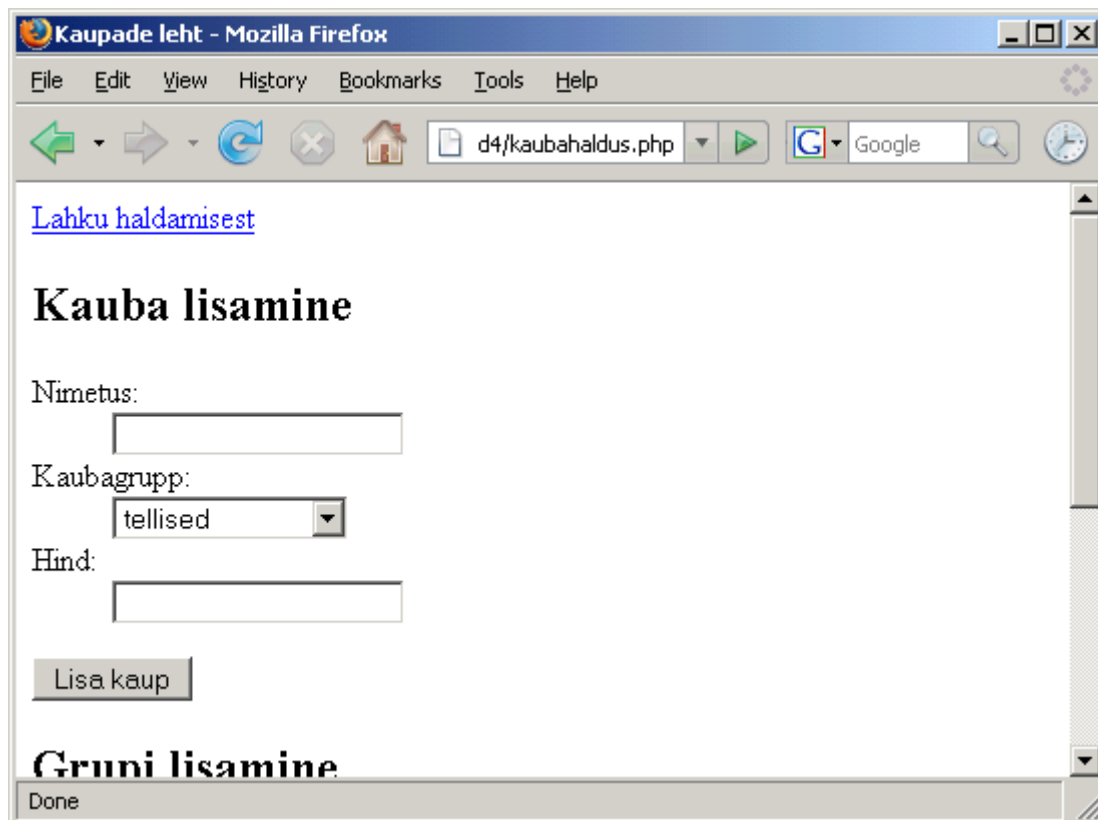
Kaupade leht - Mozilla Firefox

File Edit View History Bookmarks Tools Help

d4/kaubahaldus.php

Google

Lahku haldamisest

Kauba lisamine

Nimetus:

Kaubagrupp:

tellised

Hind:

Lisa kaup

Grupi lisamine

Done